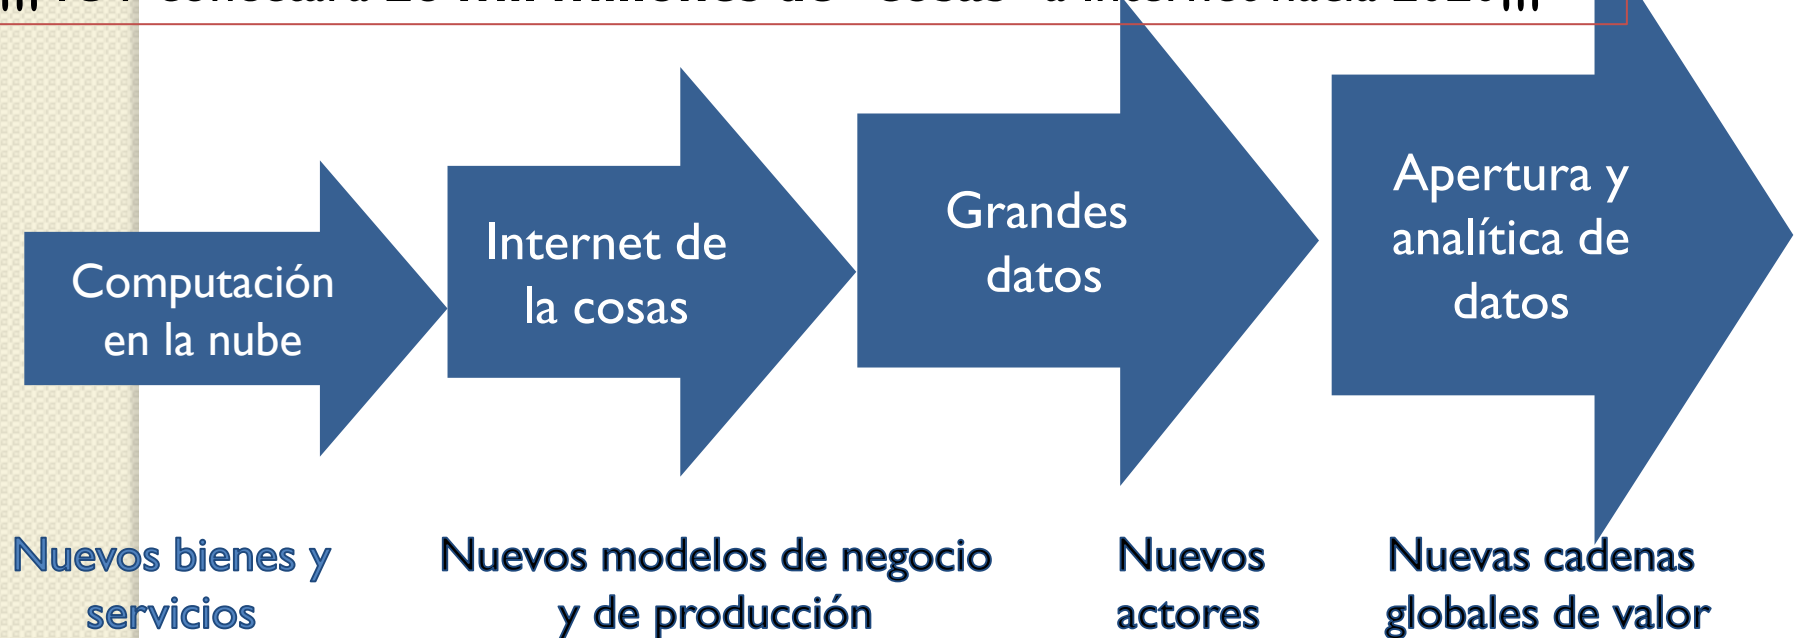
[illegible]

Computación en la nube

Internet de la cosas

Grandes datos

Apertura y analítica de datos

Nuevos bienes y servicios

Nuevos modelos de negocio y de producción

Nuevos actores

Nuevas cadenas globales de valor